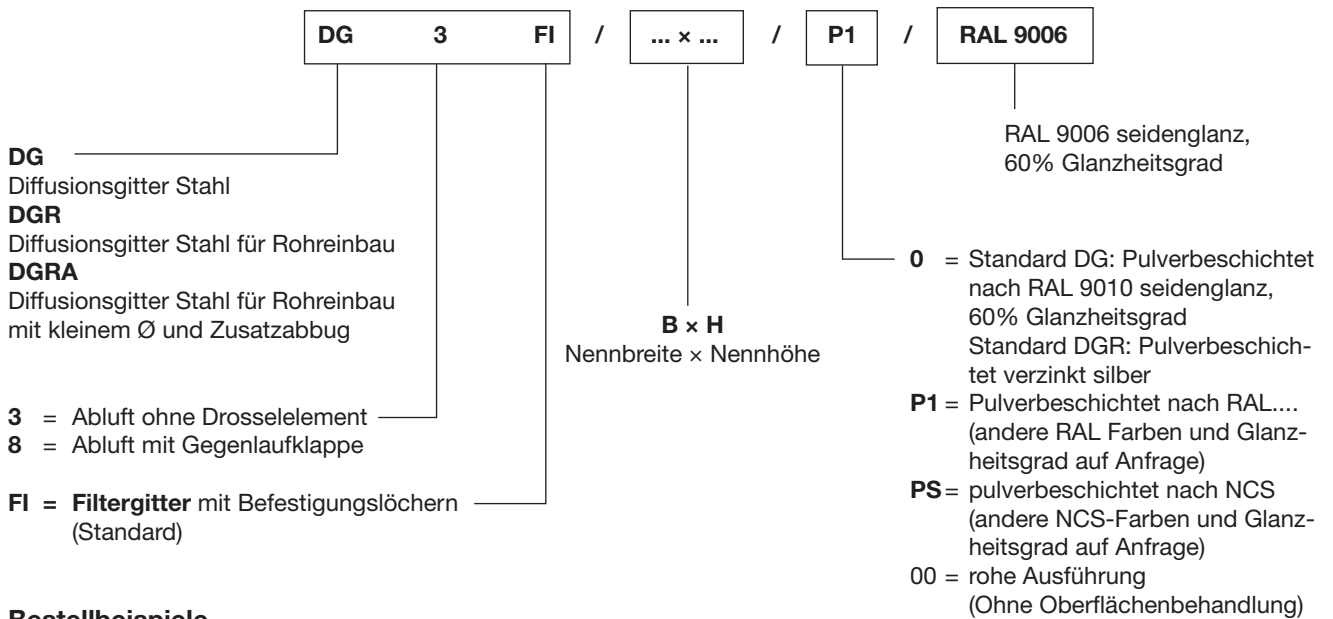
DG 3 FI / ... × ... / P1 / RAL 9006

RAL 9006 seidenglanz, 60% Glanzheitsgrad

DG
Diffusionsgitter Stahl
DGR
Diffusionsgitter Stahl für Rohreinbau
DGRA
Diffusionsgitter Stahl für Rohreinbau mit kleinem Ø und Zusatzabbug

B × H
Nennbreite × Nennhöhe

0 = Standard DG: Pulverbeschichtet nach RAL 9010 seidenglanz, 60% Glanzheitsgrad
Standard DGR: Pulverbeschichtet verzinkt silber
P1 = Pulverbeschichtet nach RAL.... (andere RAL Farben und Glanzheitsgrad auf Anfrage)
PS = pulverbeschichtet nach NCS (andere NCS-Farben und Glanzheitsgrad auf Anfrage)
00 = rohe Ausführung (Ohne Oberflächenbehandlung)

3 = Abluft ohne Drosselelement
8 = Abluft mit Gegenlaufklappe

FI = Filtergitter mit Befestigungslöchern (Standard)

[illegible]